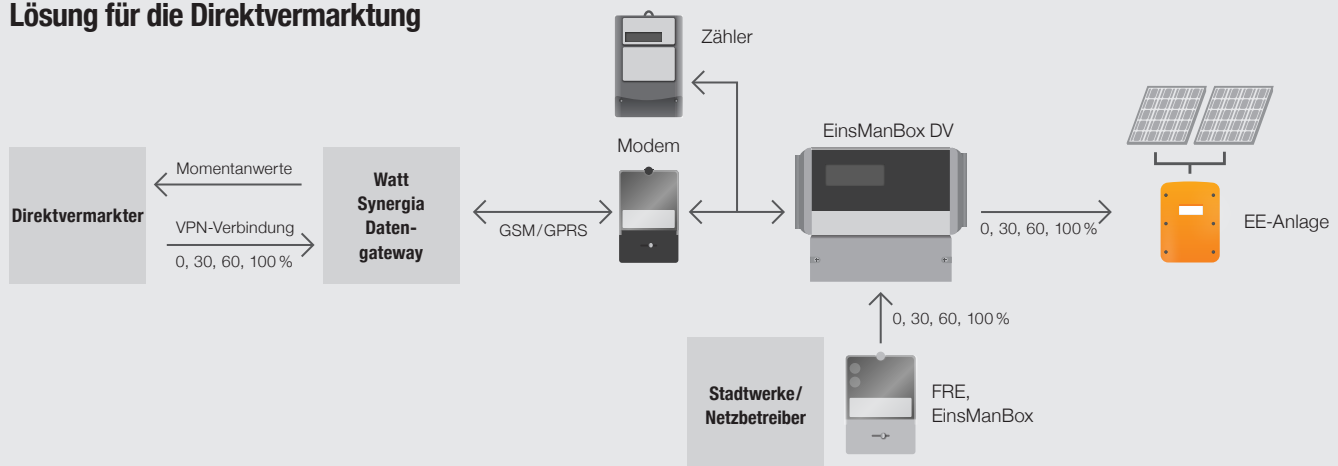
Lösung für die Direktvermarktung

Zähler

Modem

EinsManBox DV

Direktvermarkter

Momentanwerte

VPN-Verbindung

0, 30, 60, 100 %

Watt Synergia Datengateway

GSM/GPRS

0, 30, 60, 100 %

EE-Anlage

0, 30, 60, 100 %

Stadtwerke/ Netzbetreiber

FRE, EinsManBox